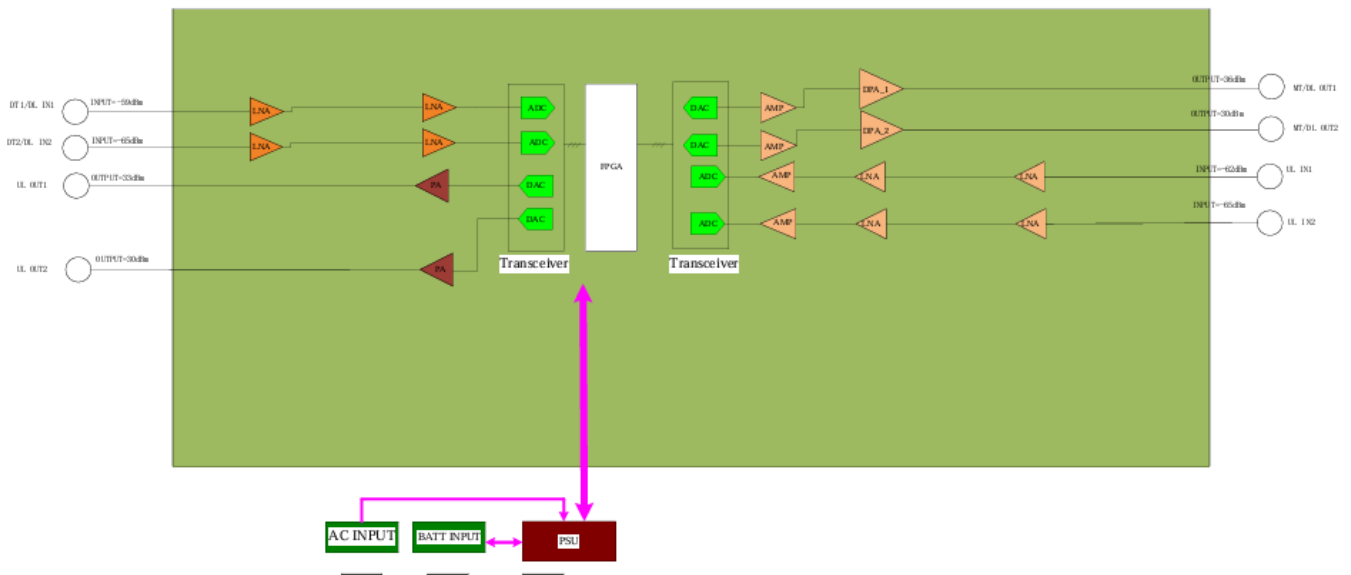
DT1/DL IN1
INPUT=-59dBm
LNA
LNA
ADC
DT2/DL IN2
INPUT=-65dBm
LNA
LNA
ADC
UL OUT1
OUTPUT=33dBm
PA
DAC
DAC
UL OUT2
OUTPUT=30dBm
PA
Transceiver
FPGA
DAC
AMP
DPA_1
OUTPUT=36dBm
MT/DL OUT1
DAC
AMP
DPA_2
OUTPUT=30dBm
MT/DL OUT2
ADC
AMP
LNA
LNA
INPUT=-62dBm
UL IN1
ADC
AMP
LNA
LNA
INPUT=-65dBm
UL IN2
Transceiver
AC INPUT
BATT INPUT
PSU